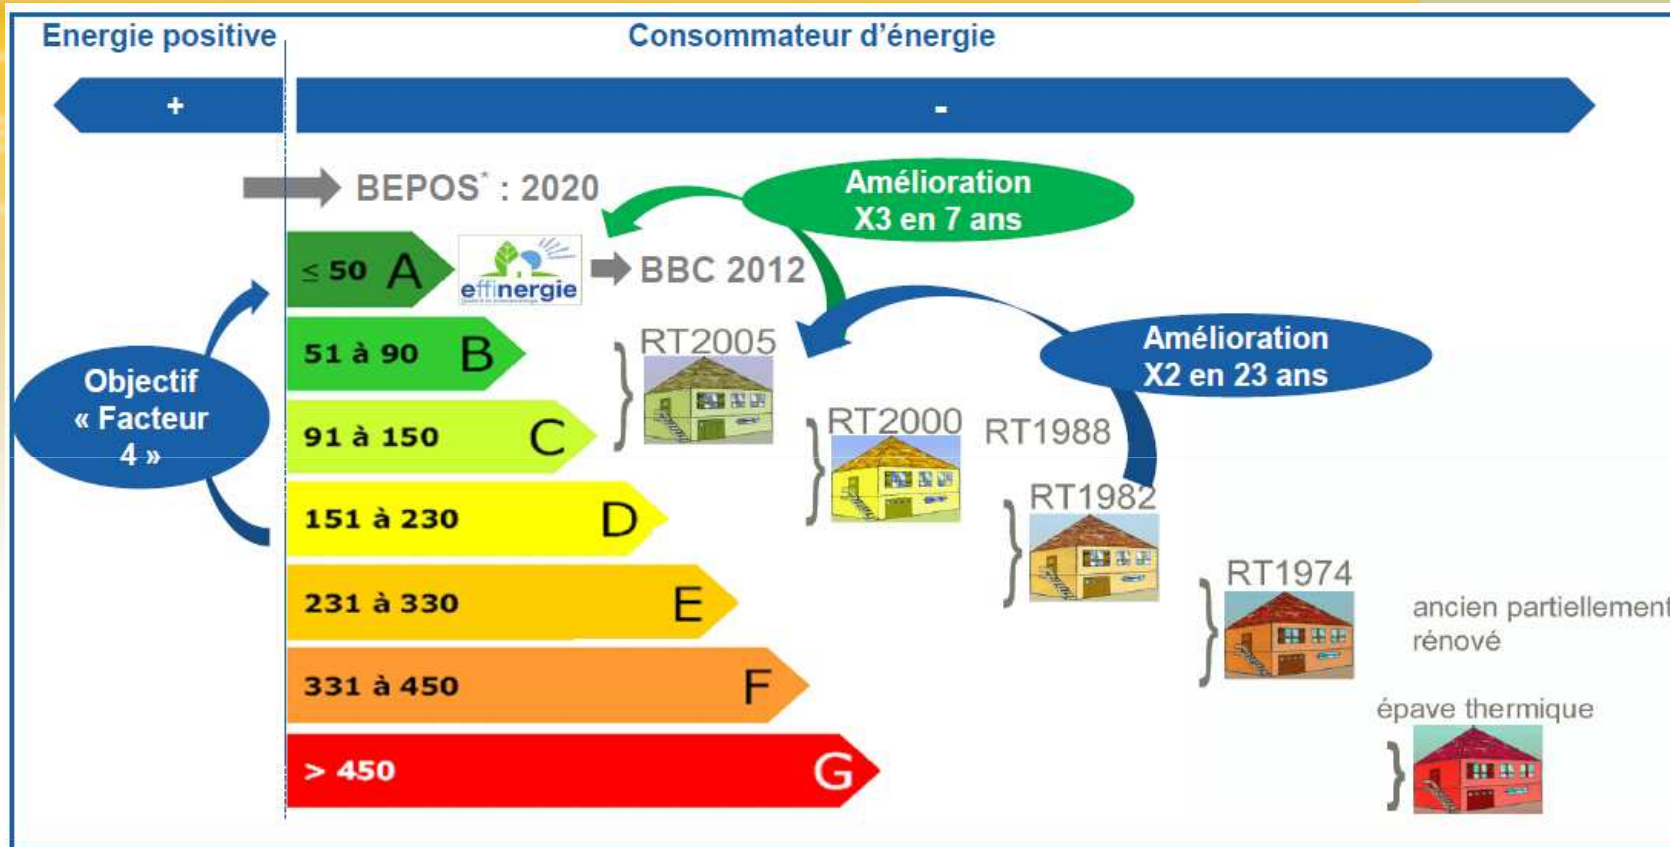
Energie positive

Consommateur d'énergie

+

-

BEPOS* : 2020

Amélioration X3 en 7 ans

≤ 50 A

effinergie

BBC 2012

51 à 90 B

RT2005

Amélioration X2 en 23 ans

Objectif « Facteur 4 »

91 à 150 C

RT2000

RT1988

151 à 230 D

RT1982

231 à 330 E

RT1974

ancien partiellement rénové

331 à 450 F

épave thermique

> 450 G